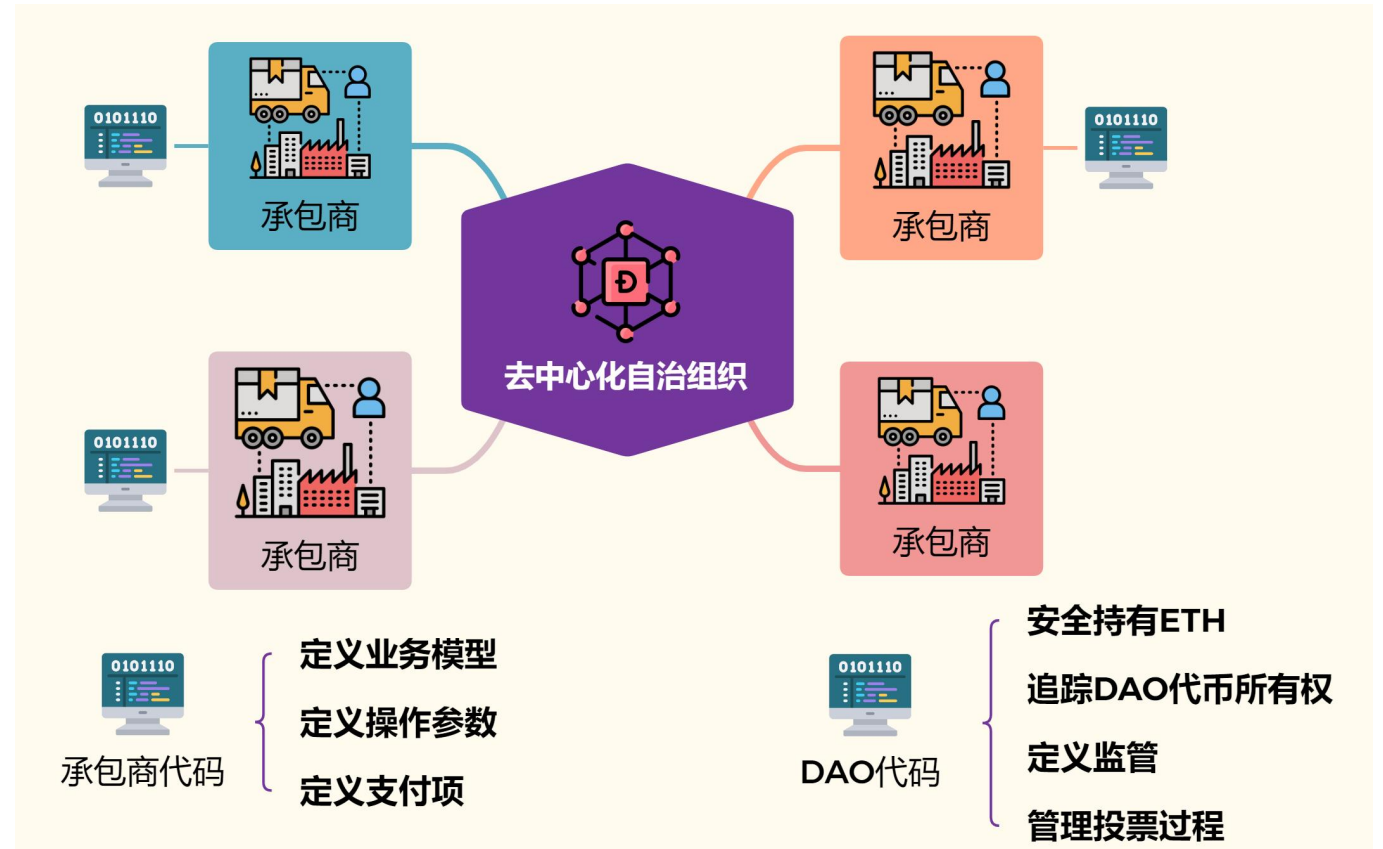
0101110

承包商

0101110

承包商

去中心化自治组织

0101110

承包商

0101110

承包商

0101110

承包商代码

定义业务模型

定义操作参数

定义支付项

0101110

DAO代码

安全持有ETH

追踪DAO代币所有权

定义监管

管理投票过程